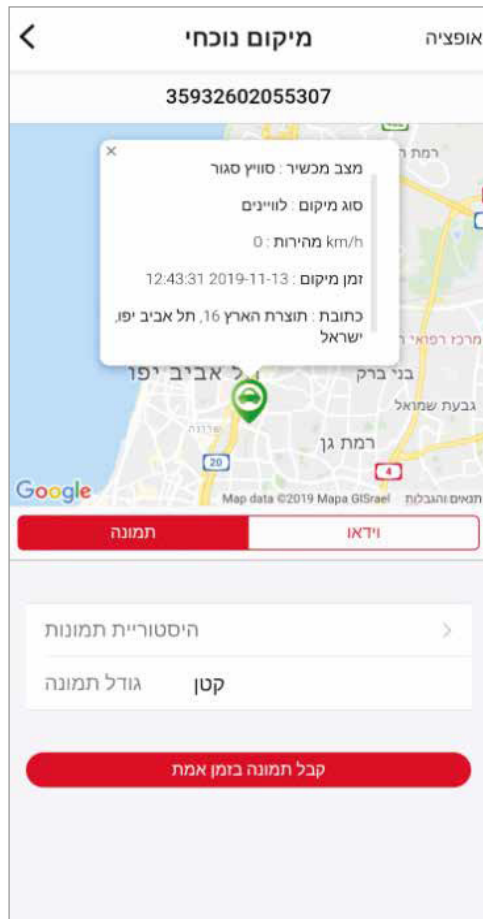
אופציה
מיקום נוכחי
3593260205530
מצב מכשיר : סוויץ סגור
סוג מיקום : לוויינים
km/h מהירות : 0
זמן מיקום : 2019-11-13 12:43:31
כתובת : תוצרת הארץ 16, תל אביב יפו, ישראל
רמת ה
מרכז רפואי ת
ל אביב יפו
בני ברק
גבעת שמואל
רמת גן
20
4
Google
Map data ©2019 Mapa GISrael
תנאים והגבלות
וידאו
תמונה
היסטוריית תמונות
גודל תמונה
קטן
קבל תמונה בזמן אמת